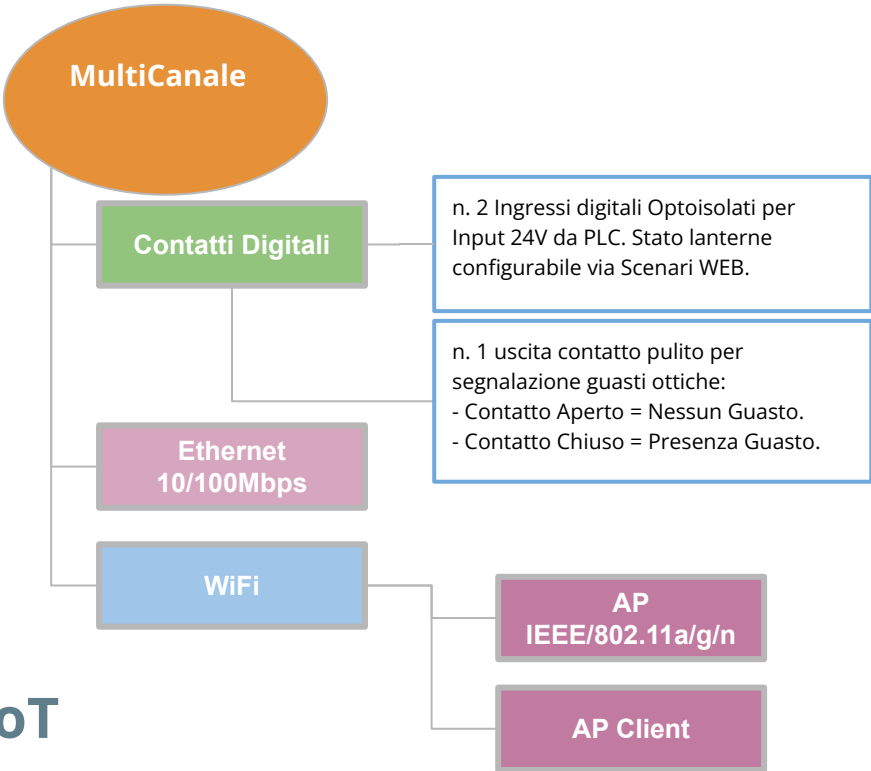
MultiCanale

Contatti Digitali

n. 2 Ingressi digitali Optoisolati per Input 24V da PLC. Stato lanterne configurabile via Scenari WEB.

n. 1 uscita contatto pulito per segnalazione guasti ottiche:
- Contatto Aperto = Nessun Guasto.
- Contatto Chiuso = Presenza Guasto.

Ethernet 10/100Mbps

WiFi

AP IEEE/802.11a/g/n

AP Client

oT